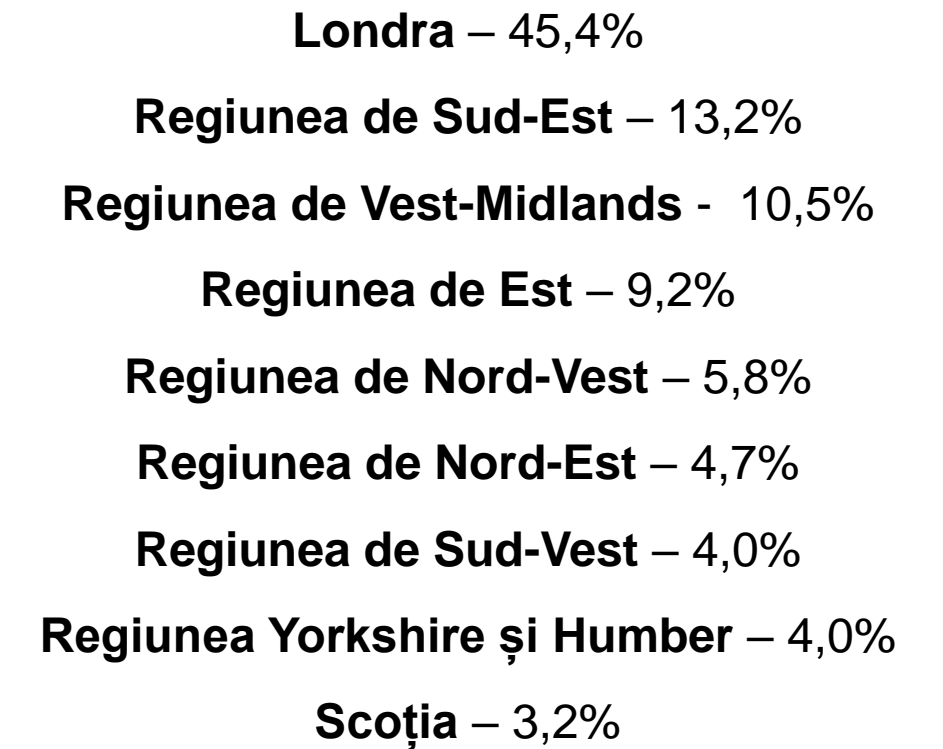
**Londra** – 45,4%

**Regiunea de Sud-Est** – 13,2%

**Regiunea de Vest-Midlands** - 10,5%

**Regiunea de Est** – 9,2%

**Regiunea de Nord-Vest** – 5,8%

**Regiunea de Nord-Est** – 4,7%

**Regiunea de Sud-Vest** – 4,0%

**Regiunea Yorkshire și Humber** – 4,0%

**Scoția** – 3,2%